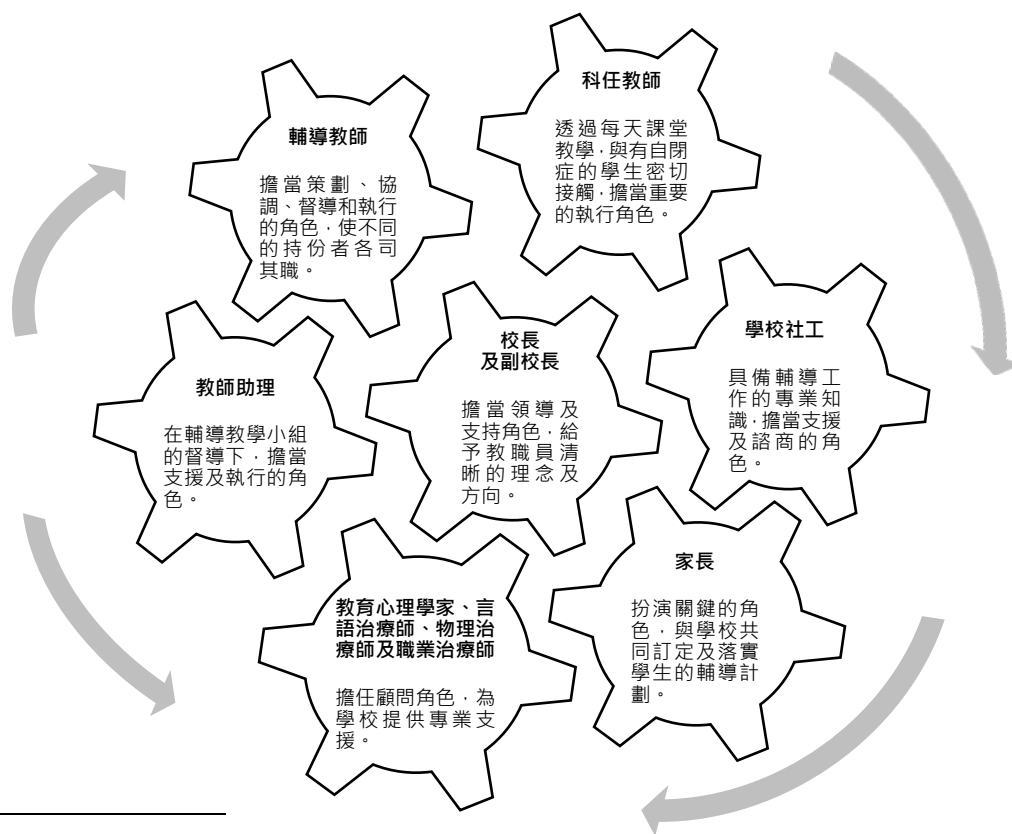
科任教師

透過每天課堂教學，與有自閉症的學生密切接觸，擔當重要的執行角色。

輔導教師

擔當策劃、協調、督導和執行的角色，使不同的持份者各司其職。

學校社工

具備輔導工作的專業知識，擔當支援及諮商的角色。

校長
及副校長

擔當領導及支持角色，給予教職員清晰的理念及方向。

教師助理

在輔導教學小組的督導下，擔當支援及執行的角色。

家長

扮演關鍵的角色，與學校共同訂定及落實學生的輔導計劃。

教育心理學家、言語治療師、物理治療師及職業治療師

擔任顧問角色，為學校提供專業支援。